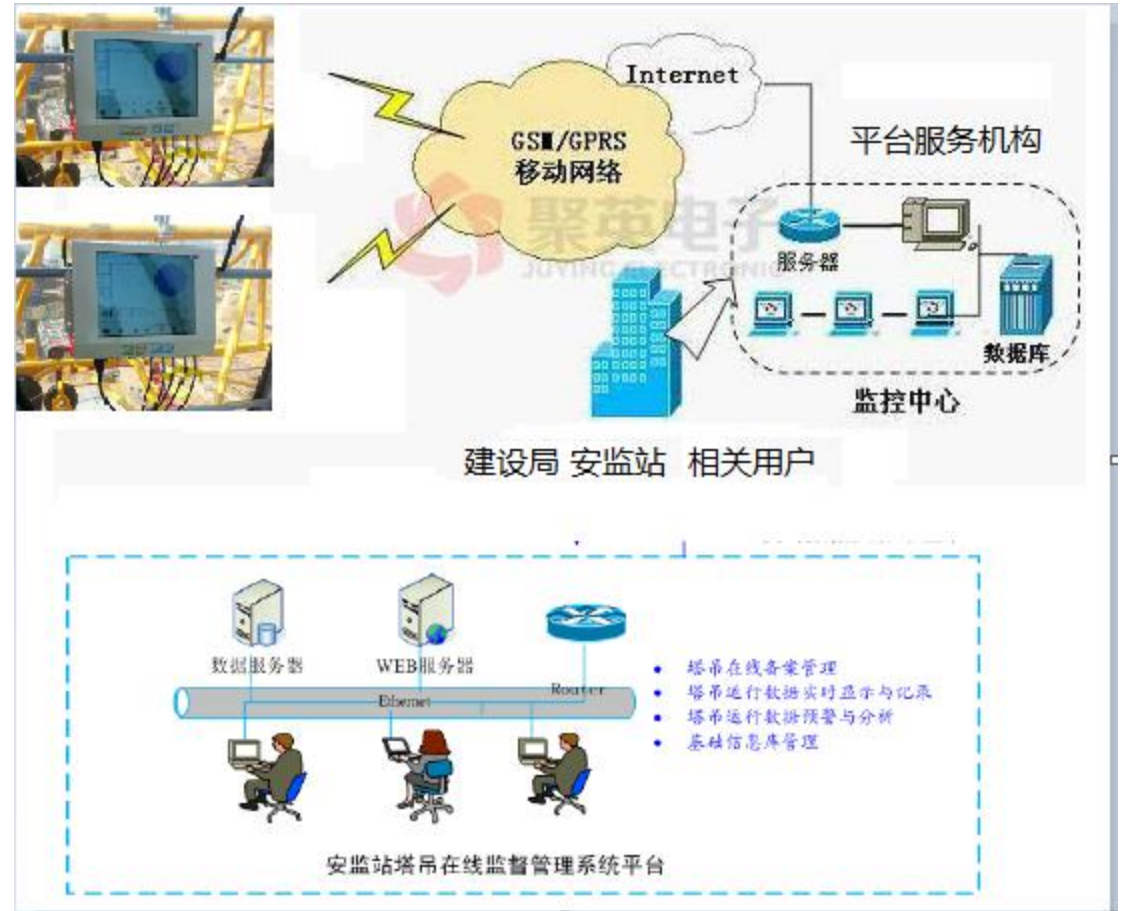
Internet

GSM/GPRS
移动网络

平台服务机构

聚英电子
JUYING ELECTRONIC

服务器

数据库

监控中心

建设局 安监站 相关用户

数据服务器

WEB服务器

Router

Ethernet

• 塔吊在线备案管理
• 塔吊运行数据实时显示与记录
• 塔吊运行数据预警与分析
• 基础信息库管理

安监站塔吊在线监督管理系统平台